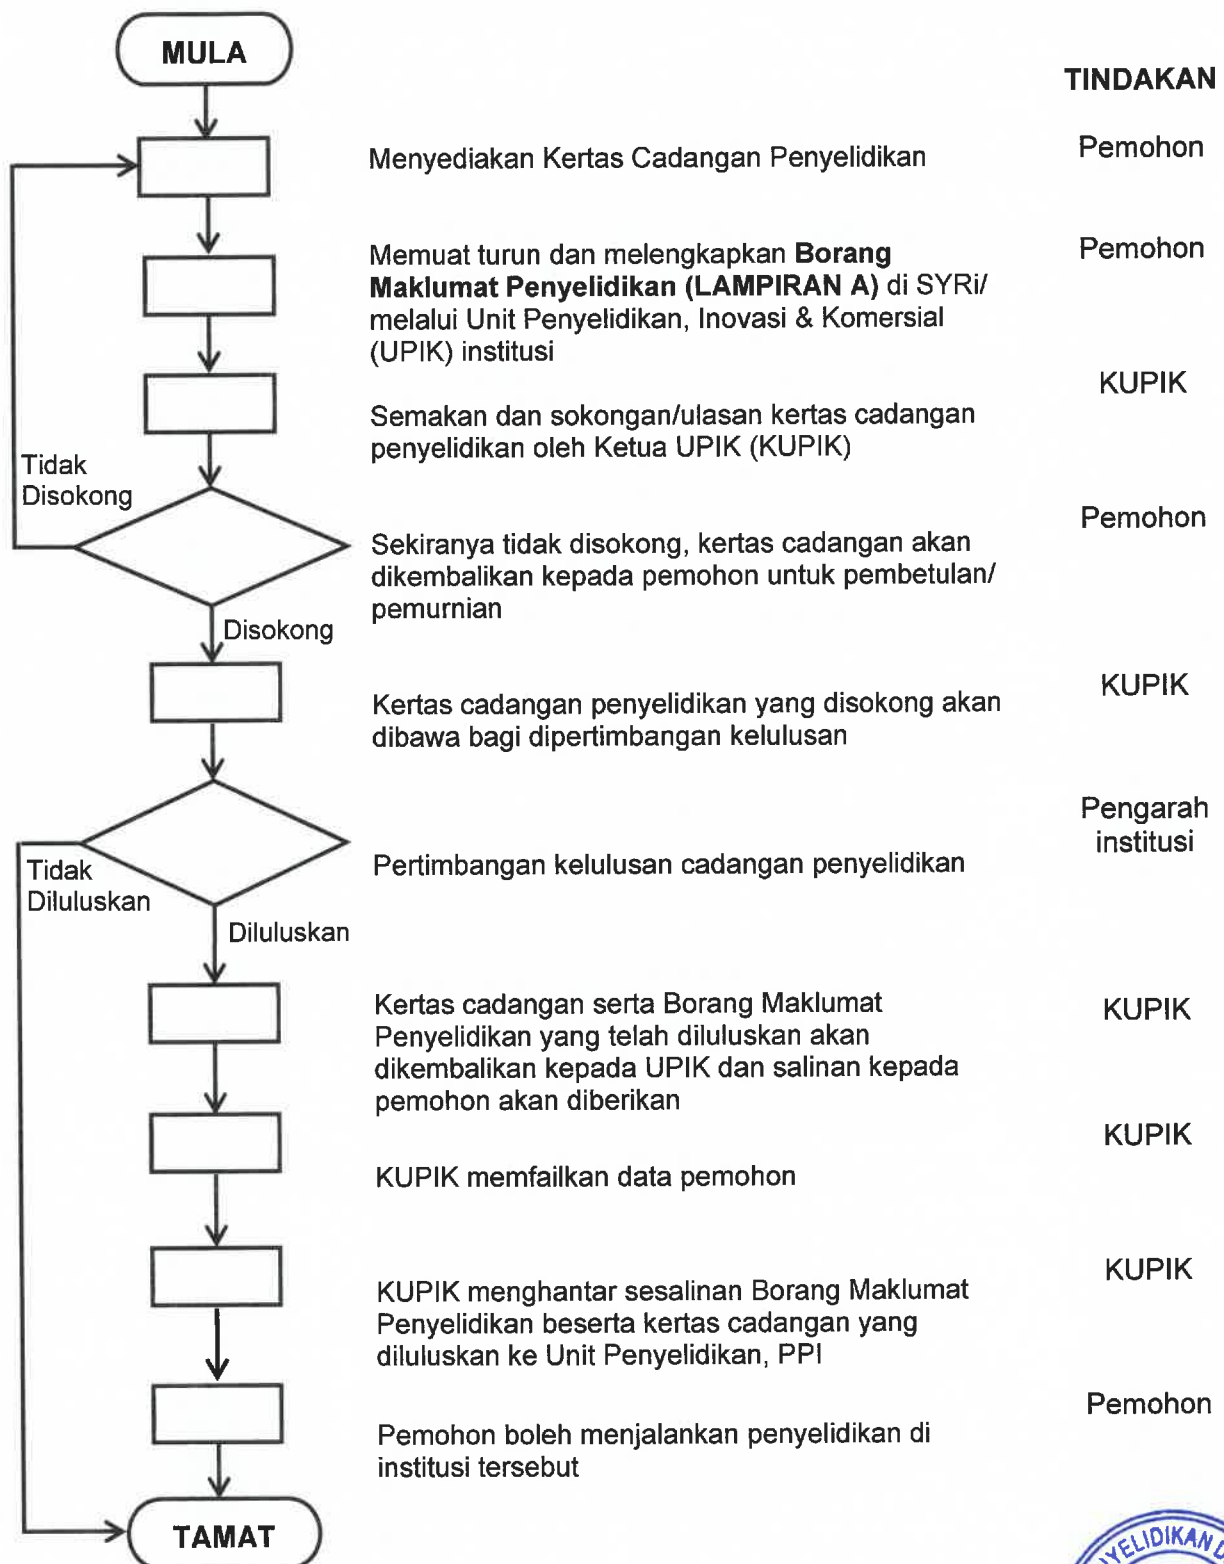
MULA

TINDAKAN

Menyediakan Kertas Cadangan Penyelidikan

Pemohon

Memuat turun dan melengkapkan **Borang Maklumat Penyelidikan (LAMPIRAN A)** di SYRi/ melalui Unit Penyelidikan, Inovasi & Komersial (UPIK) institusi

Pemohon

Semakan dan sokongan/ulasan kertas cadangan penyelidikan oleh Ketua UPIK (KUPIK)

KUPIK

Tidak Disokong

Sekiranya tidak disokong, kertas cadangan akan dikembalikan kepada pemohon untuk pembetulan/ pemurnian

Pemohon

Disokong

Kertas cadangan penyelidikan yang disokong akan dibawa bagi dipertimbangan kelulusan

KUPIK

Tidak Diluluskan

Pertimbangan kelulusan cadangan penyelidikan

Pengarah institusi

Diluluskan

Kertas cadangan serta Borang Maklumat Penyelidikan yang telah diluluskan akan dikembalikan kepada UPIK dan salinan kepada pemohon akan diberikan

KUPIK

KUPIK memfailkan data pemohon

KUPIK

KUPIK menghantar sesalinan Borang Maklumat Penyelidikan beserta kertas cadangan yang diluluskan ke Unit Penyelidikan, PPI

KUPIK

Pemohon boleh menjalankan penyelidikan di institusi tersebut

Pemohon

TAMAT

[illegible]ELIDIKAN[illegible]